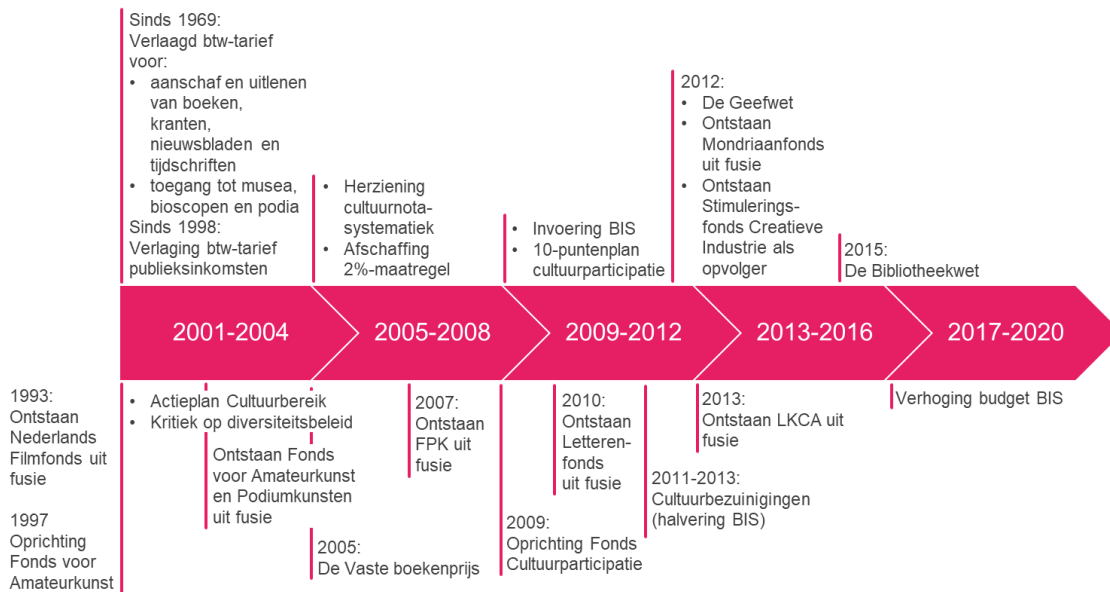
Sinds 1969:
Verlaagd btw-tarief voor:
• aanschaf en uitlenen van boeken, kranten, nieuwsbladen en tijdschriften
• toegang tot musea, bioscopen en podia
Sinds 1998:
Verlaging btw-tarief publieksinkomsten

• Herziening cultuurnota-systematiek
• Afschaffing 2%-maatregel

• Invoering BIS
• 10-puntenplan cultuurparticipatie

2012:
• De Geefwet
• Ontstaan Mondriaanfonds uit fusie
• Ontstaan Stimulerings-fonds Creatieve Industrie als opvolger

2015:
De Bibliotheekwet

2001-2004

2005-2008

2009-2012

2013-2016

2017-2020

1993:
Ontstaan Nederlands Filmfonds uit fusie

1997
Oprichting Fonds voor Amateurkunst

• Actieplan Cultuurbereik
• Kritiek op diversiteitsbeleid

Ontstaan Fonds voor Amateurkunst en Podiumkunsten uit fusie

2005:
De Vaste boekenprijs

2007:
Ontstaan FPK uit fusie

2009:
Oprichting Fonds Cultuurparticipatie

2010:
Ontstaan Letteren-fonds uit fusie

2011-2013:
Cultuurbezuinigingen (halvering BIS)

2013:
Ontstaan LKCA uit fusie

Verhoging budget BIS